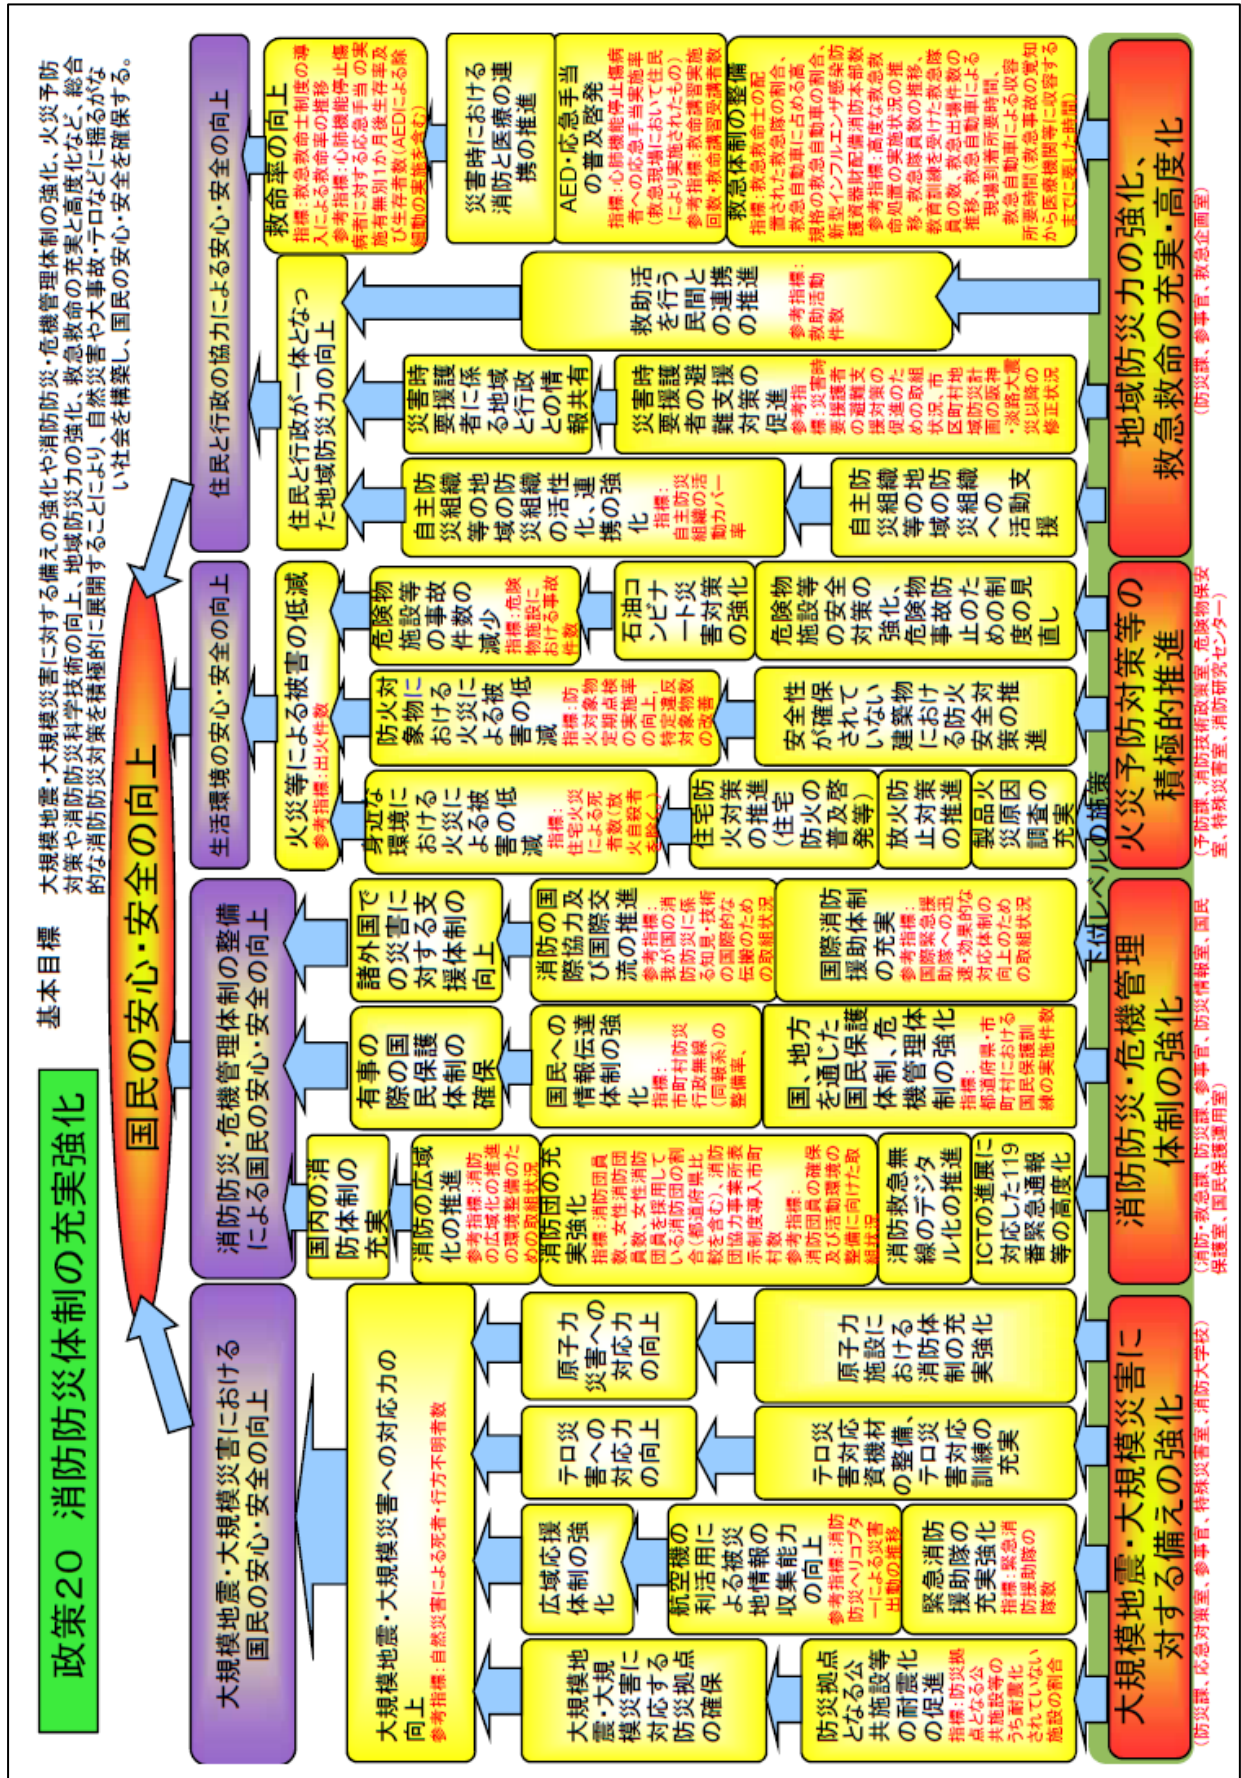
政策20　消防防災体制の充実強化

基本目標

大規模地震・大規模災害に対する備えの強化や消防防災・危機管理体制の強化、火災予防対策や消防防災科学技術の向上、地域防災力の強化、救急救命の充実と高度化など、総合的な消防防災対策を積極的に展開することにより、自然災害や大事故・テロなどに揺るがない社会を構築し、国民の安心・安全を確保する。

国民の安心・安全の向上

大規模地震・大規模災害における国民の安心・安全の向上

消防防災・危機管理体制の整備による国民の安心・安全の向上

生活環境の安心・安全の向上

住民と行政の協力による安心・安全の向上

大規模地震・大規模災害への対応力の向上
参考指標：自然災害による死者・行方不明者数

大規模地震・大規模災害に対応する防災拠点の確保

広域応援体制の強化

テロ災害への対応力の向上

原子力災害への対応力の向上

防災拠点となる公共施設等の耐震化の促進
指標：防災拠点となる公共施設等のうち耐震化されていない施設の割合

航空機の利活用による被災地情報の収集能力の向上
参考指標：消防防災ヘリコプターによる災害出動の推移

緊急消防援助隊の充実強化
指標：緊急消防援助隊の隊数

テロ災害対応資機材の整備、テロ災害対応訓練の充実

原子力施設における消防体制の充実強化

国内の消防体制の充実

消防の広域化の推進
指標：消防の広域化の推進のための環境整備の状況

消防団の充実強化
指標：消防団員数、女性消防団員数、女性消防団員を採用している市町村の割合（都道府県比較を含む）、消防団協力事業所表示制度導入市町村数
参考指標：消防団員の確保及び活動環境の整備に向けた取組状況

消防救急無線のデジタル化の推進

ICTの進展に対応した119番緊急通報等の高度化

有事の際の国民保護体制の確保

国民への情報伝達体制の強化
指標：市町村防災行政無線（同報系）の整備率

国、地方を通じた国民保護体制、危機管理体制の強化
指標：都道府県・市町村における国民保護訓練の実施件数

諸外国での災害に対する支援体制の向上

消防の国際協力及び国際交流の推進
参考指標：我が国の消防防災に係る知見・技術の国際的な伝達への取組状況

国際消防救助体制の充実
参考指標：国際緊急援助隊への迅速・効果的な対応体制の向上のための取組状況

火災等による被害の低減
参考指標：出火件数

身近な環境における火災による被害の低減
指標：住宅火災による死者数（放火自殺者を除く）

住宅防火対策の推進（住宅防火の普及啓発等）

放火防止対策の推進

製品火災原因調査の充実

防火対象物における火災による被害の低減
指標：防火対象物定期点検の実施率の向上、特定違反対象物数の改善

安全性が確保されていない建築物における防火安全対策の推進

危険物施設等の事故件数の減少
指標：危険物施設における事故件数

石油コンビナート災害対策の強化

危険物施設等の安全対策の強化、危険物事故防止のための制度の見直し

住民と行政が一体となった地域防災力の向上

自主防災組織等の地域の防災組織の活性化、連携の強化
指標：自主防災組織の活動カバー率

自主防災組織等の地域の防災組織への活動支援

災害時要援護者に係る地域と行政との情報共有

災害時要援護者の避難支援対策の促進
参考指標：災害時要援護者の避難支援対策のための取組状況、市区町村地域防災計画の策定・改訂状況、・波浪大震災以降の修正状況

救助活を行う民間との連携の推進
参考指標：救助活動件数

救命率の向上
指標：救急救命士制度の導入による救命率の推移
参考指標：心肺機能停止傷病者に対する応急手当の実施有無別1か月後生存率及び生存者数（AEDによる除細動の実施も含む）

災害時における消防と医療の連携の推進

AED・応急手当の普及啓発
指標：心肺機能停止傷病者への応急手当実施率（救急現場において住民により実施されたもの）
参考指標：救命講習実施回数・救命講習受講者数

救急体制の整備
指標：救急救命士の配置された救急隊の割合、救急自動車に占める高規格の救急自動車の割合、新型インフルエンザ感染防護資機材配備消防本部数
参考指標：高度な救急救命処置の実施状況の推移、救急隊員数の推移、教育訓練を受けた救急隊員の数、救急出場件数の推移、救急自動車による現場到着所要時間、救急自動車による収容所要時間（救急事故の覚知から医療機関等に収容するまでに要した時間）

下位レベルの施策

大規模地震・大規模災害に対する備えの強化
（防災課、応急対策室、参事官、特殊災害室、消防大学校）

消防防災・危機管理体制の強化
（消防・救急課、防災課、参事官、防災情報室、国民保護運用室）

火災予防対策等の積極的推進
（予防課、消防技術政策室、危険物保安室、特殊災害室、消防研究センター）

地域防災力の強化、救急救命の充実・高度化
（防災課、参事官、救急企画室）